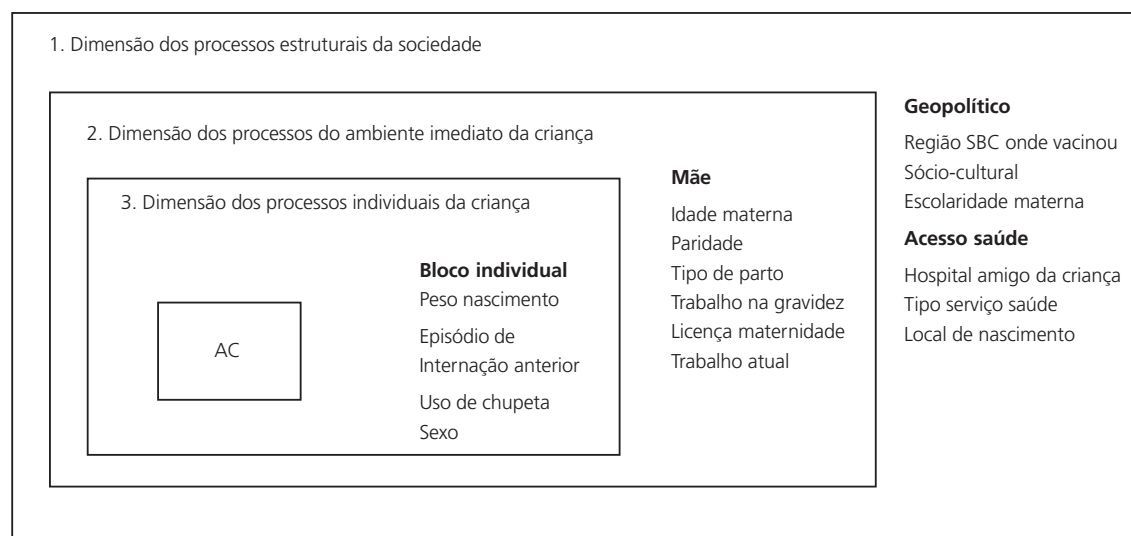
1. Dimensão dos processos estruturais da sociedade

2. Dimensão dos processos do ambiente imediato da criança

3. Dimensão dos processos individuais da criança

AC

**Bloco individual**
Peso nascimento
Episódio de Internação anterior
Uso de chupeta
Sexo

**Mãe**
Idade materna
Paridade
Tipo de parto
Trabalho na gravidez
Licença maternidade
Trabalho atual

**Geopolítico**
Região SBC onde vacinou
Sócio-cultural
Escolaridade materna

**Acesso saúde**
Hospital amigo da criança
Tipo serviço saúde
Local de nascimento